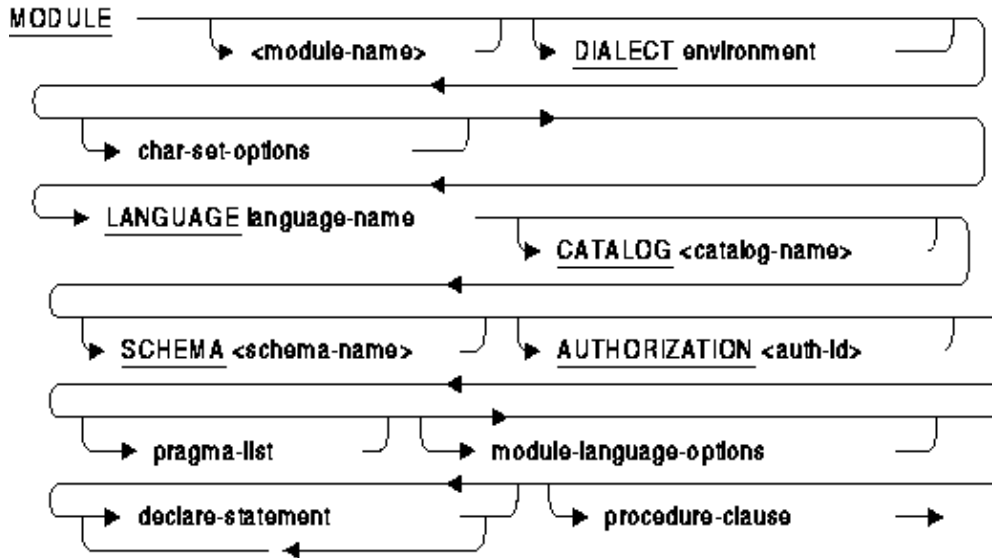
MODULE

<module-name>

DIALECT environment

char-set-options

LANGUAGE language-name

CATALOG <catalog-name>

SCHEMA <schema-name>

AUTHORIZATION <auth-id>

pragma-list

module-language-options

declare-statement

procedure-clause